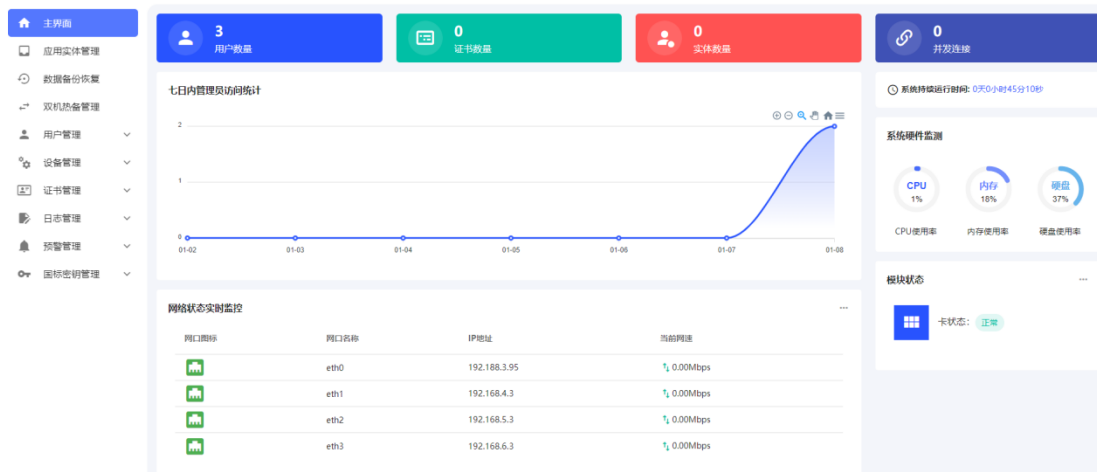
主界面
应用实体管理
数据备份恢复
双机热备管理
用户管理
设备管理
证书管理
日志管理
预警管理
国标密钥管理

3
用户数量

0
证书数量

0
实体数量

0
并发连接

七日内管理员访问统计

2
1
0
01-02 01-03 01-04 01-05 01-06 01-07 01-08

系统持续运行时间: 0天0小时45分10秒

系统硬件监测

CPU
1%
CPU使用率

内存
18%
内存使用率

硬盘
37%
硬盘使用率

模块状态
···
卡状态: 正常

网络状态实时监控
···

| 网口图标 | 网口名称 | IP地址 | 当前网速 |
|---|---|---|---|
| | eth0 | 192.188.3.95 | 0.00Mbps |
| | eth1 | 192.168.4.3 | 0.00Mbps |
| | eth2 | 192.168.5.3 | 0.00Mbps |
| | eth3 | 192.168.6.3 | 0.00Mbps |